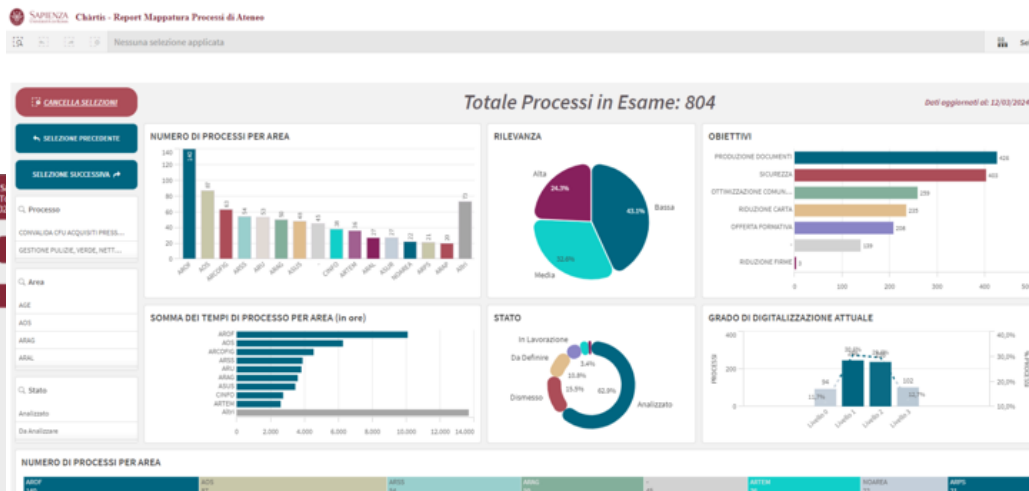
SAPIENZA Chàrtis - Report Mappatura Processi di Ateneo

Nessuna selezione applicata

Sel

CANCELLA SELEZIONI

Totale Processi in Esame: 804

Dati aggiornati al: 12/03/2024

SELEZIONE PRECEDENTE

SELEZIONE SUCCESSIVA

Processo

CONVALIDA CFU ACQUISTI PRESS...

GESTIONE PULIZIE, VERDE, NETT...

Area

AGE

AOS

ARAG

ARAL

Stato

Analizzato

Da Analizzare

NUMERO DI PROCESSI PER AREA

140
120
100
80
60
40
20
0

145
87
62
55
53
52
48
45
35
34
27
23
22
21
73

AROF AOS ARCOFIG ARSS ARU ARAG ASUS CINFO ARTEM ARAL ASUR NOAREA ARPS ARAM Altri

RILEVANZA

Alta
24,7%
43,1%
Bassa
32,6%
Media

OBIETTIVI

PRODUZIONE DOCUMENTI 426
SICUREZZA 403
OTTIMIZZAZIONE COMUNI... 259
RIDUZIONE CARTA 235
OFFERTA FORMATIVA 208
- 139
RIDUZIONE FIRME 3

0 100 200 300 400

SOMMA DEI TEMPI DI PROCESSO PER AREA (in ore)

AROF
AOS
ARCOFIG
ARSS
ARU
ARAG
ASUS
CINFO
ARTEM
Altri

0 2.000 4.000 6.000 8.000 10.000 12.000 14.000

STATO

In Lavorazione
Da Definire
3,4%
15,8%
15,5%
Dismesso
62,9%
Analizzato

GRADO DI DIGITALIZZAZIONE ATTUALE

400
200
0
PROCESSI

94
11,7%
30,6%
29,4%
102
12,7%

Livello 0 Livello 1 Livello 2 Livello 3

40,0%
30,0%
20,0%
10,0%

NUMERO DI PROCESSI PER AREA

AROF
AOS
ARSS
ARAG
ARTEM
NOAREA
ARPS